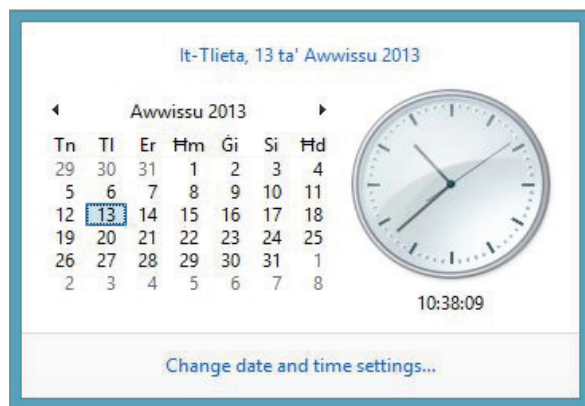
It-Tlieta, 13 ta' Awwissu 2013

◂ Awwissu 2013 ▸

| Tn | Tl | Er | Ħm | Ġi | Si | Ħd |
|---|---|---|---|---|---|---|
| 29 | 30 | 31 | 1 | 2 | 3 | 4 |
| 5 | 6 | 7 | 8 | 9 | 10 | 11 |
| 12 | 13 | 14 | 15 | 16 | 17 | 18 |
| 19 | 20 | 21 | 22 | 23 | 24 | 25 |
| 26 | 27 | 28 | 29 | 30 | 31 | 1 |
| 2 | 3 | 4 | 5 | 6 | 7 | 8 |

10:38:09

Change date and time settings...